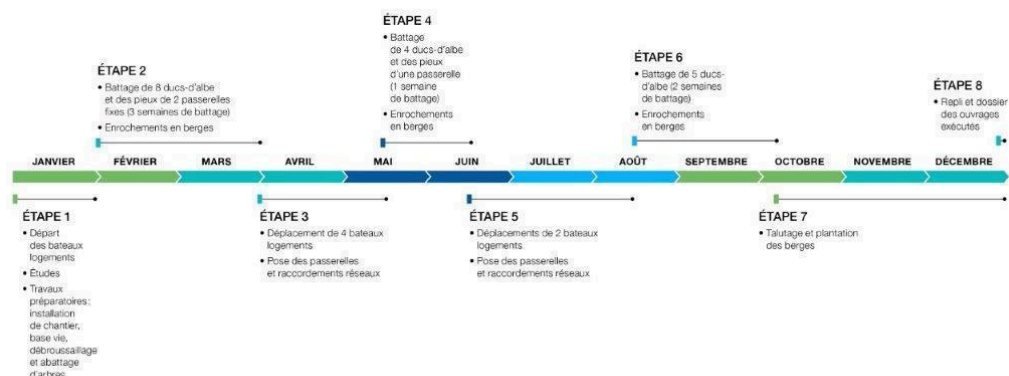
ÉTAPE 2
• Battage de 8 ducs-d'albe et des pieux de 2 passerelles fixes (3 semaines de battage)
• Enrochements en berges

ÉTAPE 4
• Battage de 4 ducs-d'albe et des pieux d'une passerelle (1 semaine de battage)
• Enrochements en berges

ÉTAPE 6
• Battage de 5 ducs-d'albe (2 semaines de battage)
• Enrochements en berges

ÉTAPE 8
• Repli et dossier des ouvrages exécutés

JANVIER FÉVRIER MARS AVRIL MAI JUIN JUILLET AOÛT SEPTEMBRE OCTOBRE NOVEMBRE DÉCEMBRE

ÉTAPE 1
• Départ des bateaux logements
• Études
• Travaux préparatoires: installation de chantier, base vie, débroussaillage et abattage d'arbres

ÉTAPE 3
• Déplacement de 4 bateaux logements
• Pose des passerelles et raccordements réseaux

ÉTAPE 5
• Déplacements de 2 bateaux logements
• Pose des passerelles et raccordements réseaux

ÉTAPE 7
• Talutage et plantation des berges